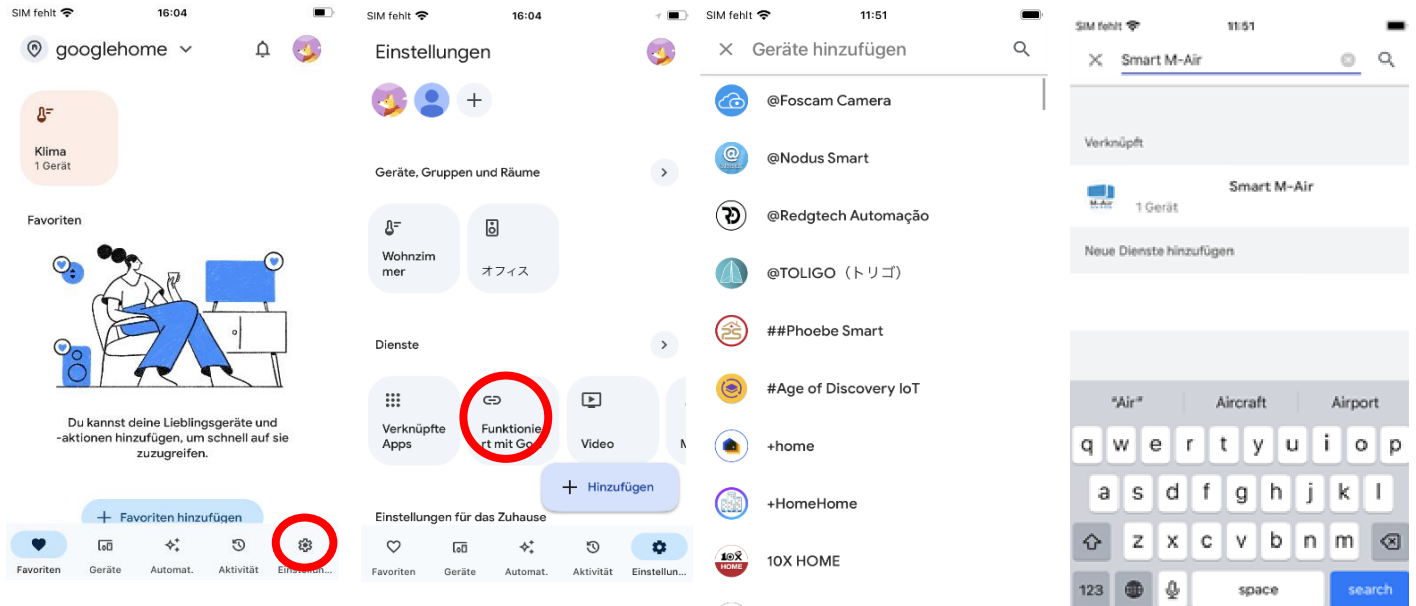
SIM fehlt 16:04

googlehome

Klima
1 Gerät

Favoriten

Du kannst deine Lieblingsgeräte und -aktionen hinzufügen, um schnell auf sie zuzugreifen.

+ Favoriten hinzufügen

Favoriten Geräte Automat. Aktivität Einstellun...

SIM fehlt 16:04

Einstellungen

Geräte, Gruppen und Räume

Wohnzimmer

オフィス

Dienste

Verknüpfte Apps

Funktioniert mit Go

Video

M

+ Hinzufügen

Einstellungen für das Zuhause

Favoriten Geräte Automat. Aktivität Einstellun...

SIM fehlt 11:51

Geräte hinzufügen

@Foscam Camera

@Nodus Smart

@Redgtech Automação

@TOLIGO（トリゴ）

##Phoebe Smart

#Age of Discovery IoT

+home

+HomeHome

10X HOME

SIM fehlt 11:51

Smart M-Air

Verknüpft

Smart M-Air
1 Gerät

Neue Dienste hinzufügen

"Air" Aircraft Airport

q w e r t y u i o p
a s d f g h j k l
z x c v b n m
123 space search